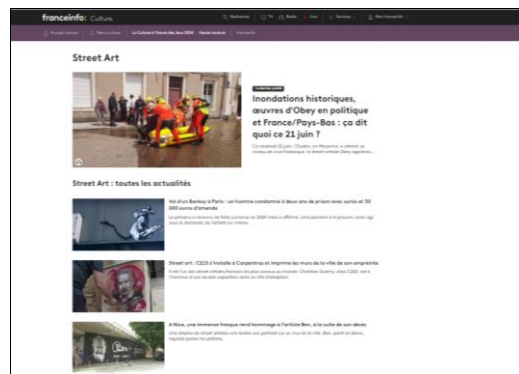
franceinfo: Culture

Rechercher | TV | Radio | Live | Services | Mon franceinfo

Accueil culture | Mes culture | La Culture à l'heure des Jeux 2024 | Haute couture | Concerts

Street Art

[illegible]

Inondations historiques, œuvres d'Obey en politique et France/Pays-Bas : ça dit quoi ce 21 juin ?

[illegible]

Street Art : toutes les actualités

Vol d'un Banksy à Paris : un homme condamné à deux ans de prison avec sursis et 30 000 euros d'amende

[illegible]

Street art : C215 s'installe à Carpentras et imprime les murs de la ville de son empreinte

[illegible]

A Nice, une immense fresque rend hommage à l'artiste Ben, à la suite de son décès

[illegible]